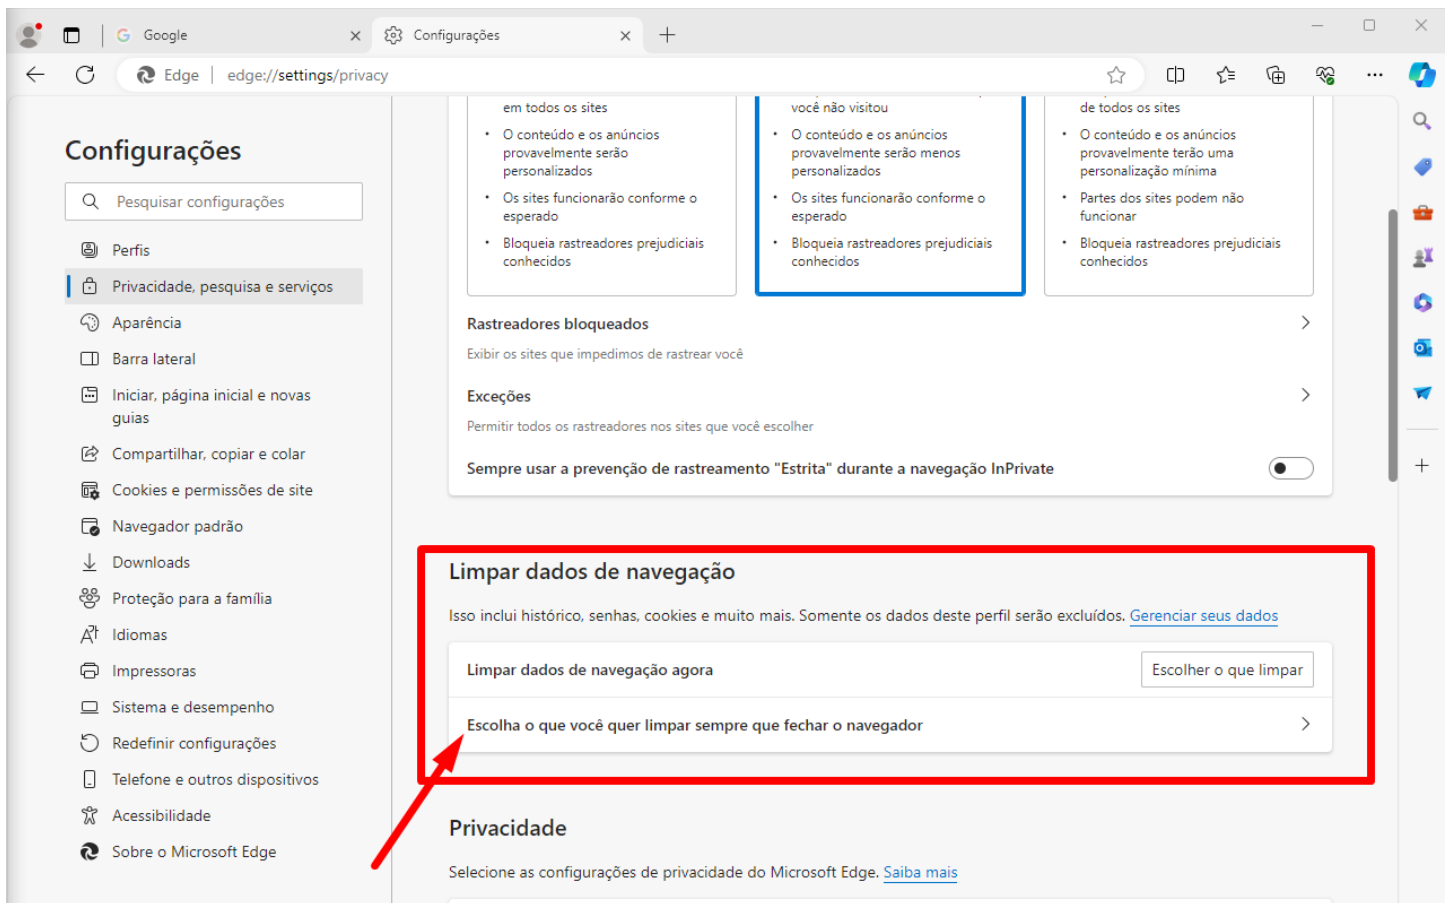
Google
Configurações
Edge | edge://settings/privacy

Configurações

Pesquisar configurações

Perfis
Privacidade, pesquisa e serviços
Aparência
Barra lateral
Iniciar, página inicial e novas guias
Compartilhar, copiar e colar
Cookies e permissões de site
Navegador padrão
Downloads
Proteção para a família
Idiomas
Impressoras
Sistema e desempenho
Redefinir configurações
Telefone e outros dispositivos
Acessibilidade
Sobre o Microsoft Edge

em todos os sites
• O conteúdo e os anúncios provavelmente serão personalizados
• Os sites funcionarão conforme o esperado
• Bloqueia rastreadores prejudiciais conhecidos

você não visitou
• O conteúdo e os anúncios provavelmente serão menos personalizados
• Os sites funcionarão conforme o esperado
• Bloqueia rastreadores prejudiciais conhecidos

de todos os sites
• O conteúdo e os anúncios provavelmente terão uma personalização mínima
• Partes dos sites podem não funcionar
• Bloqueia rastreadores prejudiciais conhecidos

Rastreadores bloqueados
Exibir os sites que impedimos de rastrear você

Exceções
Permitir todos os rastreadores nos sites que você escolher

Sempre usar a prevenção de rastreamento "Estrita" durante a navegação InPrivate

Limpar dados de navegação
Isso inclui histórico, senhas, cookies e muito mais. Somente os dados deste perfil serão excluídos. Gerenciar seus dados

Limpar dados de navegação agora
Escolher o que limpar

Escolha o que você quer limpar sempre que fechar o navegador

Privacidade
Selecione as configurações de privacidade do Microsoft Edge. Saiba mais